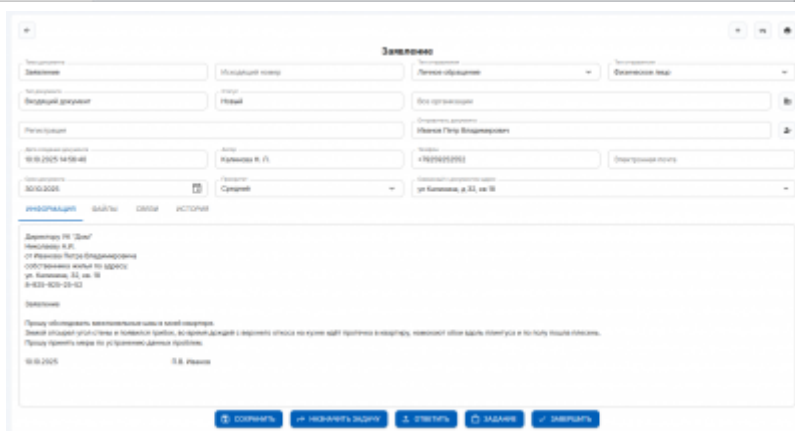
Заявление

Тип документа
Заявление

Исходящий номер

Тип обращения
Личное обращение

Тип заявителя
Физическое лицо

Тип документа
Входящий документ

Статус
Новый

Все организации

Регистрация

Отправитель документа
Иванов Петр Владимирович

Дата создания документа
10.10.2025 14:58:46

Автор
Калинова К. П.

Телефон
+79209252552

Электронная почта

Срок документа
30.10.2025

Приоритет
Средний

Связанный с документом адрес
ул Калинина, д 32, кв 18

ИНФОРМАЦИЯ ФАЙЛЫ СВЯЗИ ИСТОРИЯ

Директору УК "Дом"
Николаеву К.Н.
от Иванова Петра Владимировича
собственника жилья по адресу:
ул. Калинина, 32, кв. 18
8-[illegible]

Заявление

Прошу обследовать межпанельные швы в моей квартире.
Зимой отсырел угол стены и появился грибок, во время дождей с верхнего откоса на кухне идёт протечка в квартиру, намокают обои вдоль плинтуса и по полу пошла плесень.
Прошу принять меры по устранению данных проблем.

10.10.2025 П.В. Иванов

СОХРАНИТЬ НАЗНАЧИТЬ ЗАДАЧУ ОТВЕТИТЬ ЗАДАНИЕ ЗАВЕРШИТЬ